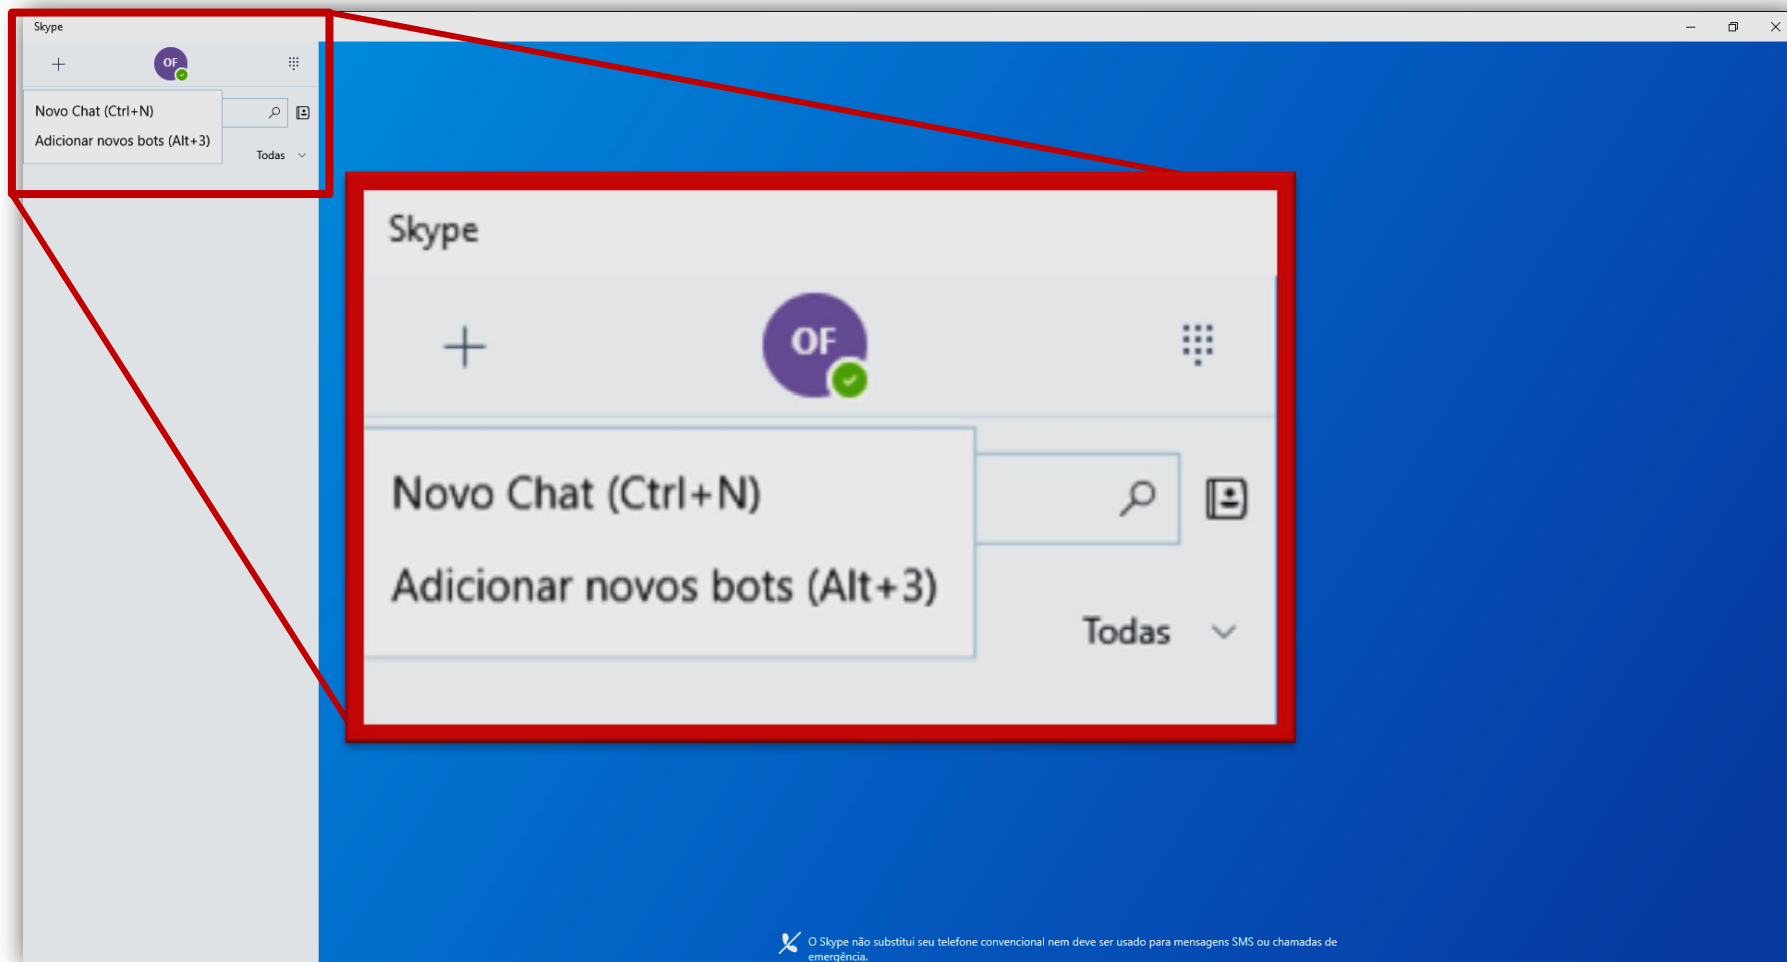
Skype

+

OF

Novo Chat (Ctrl+N)

Adicionar novos bots (Alt+3)

Todas

Skype

+

OF

Novo Chat (Ctrl+N)

Adicionar novos bots (Alt+3)

Todas

O Skype não substitui seu telefone convencional nem deve ser usado para mensagens SMS ou chamadas de emergência.